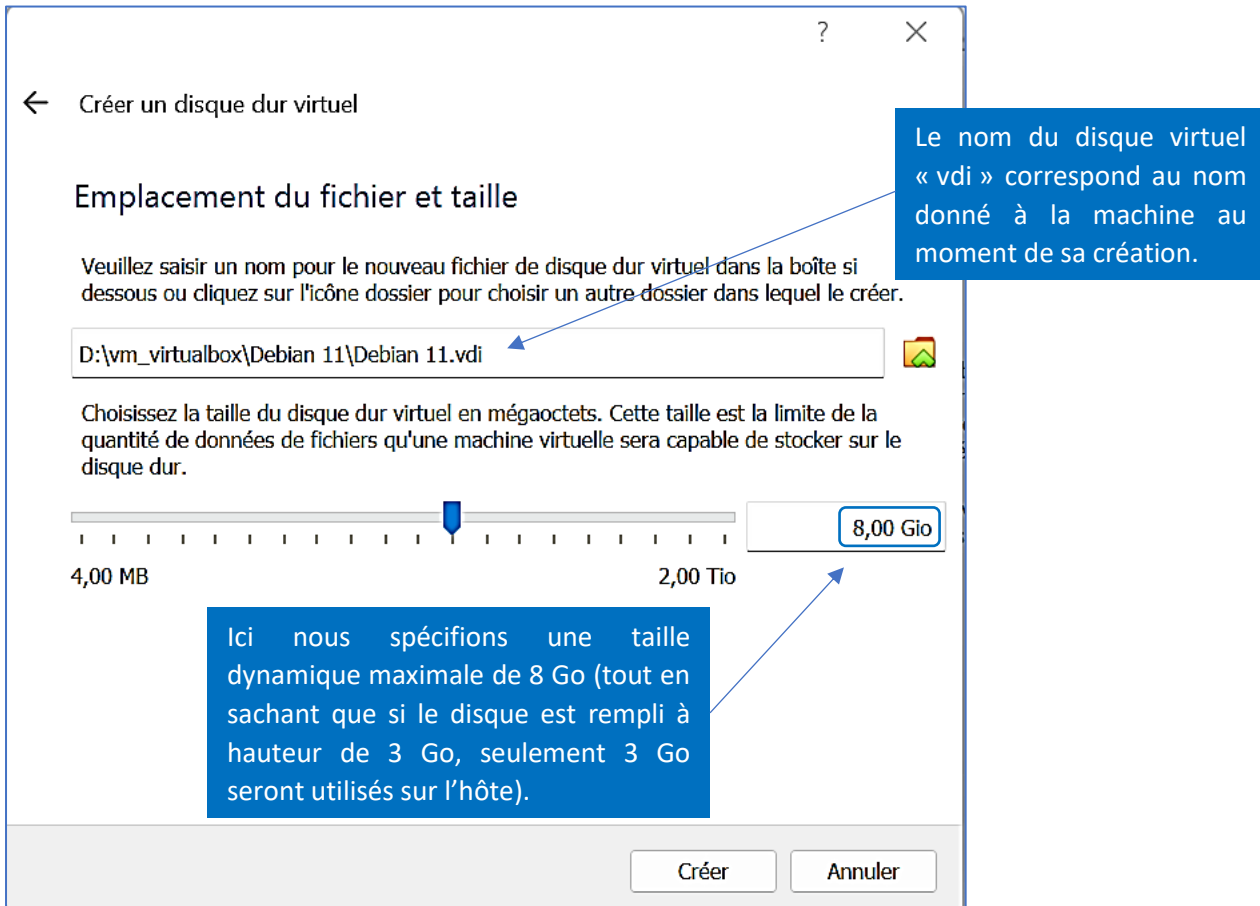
?

Créer un disque dur virtuel

Le nom du disque virtuel « vdi » correspond au nom donné à la machine au moment de sa création.

Emplacement du fichier et taille

Veuillez saisir un nom pour le nouveau fichier de disque dur virtuel dans la boîte si dessous ou cliquez sur l'icône dossier pour choisir un autre dossier dans lequel le créer.

D:\vm_virtualbox\Debian 11\Debian 11.vdi

Choisissez la taille du disque dur virtuel en mégaoctets. Cette taille est la limite de la quantité de données de fichiers qu'une machine virtuelle sera capable de stocker sur le disque dur.

8,00 Gio

4,00 MB

2,00 Tio

Ici nous spécifions une taille dynamique maximale de 8 Go (tout en sachant que si le disque est rempli à hauteur de 3 Go, seulement 3 Go seront utilisés sur l'hôte).

Créer

Annuler